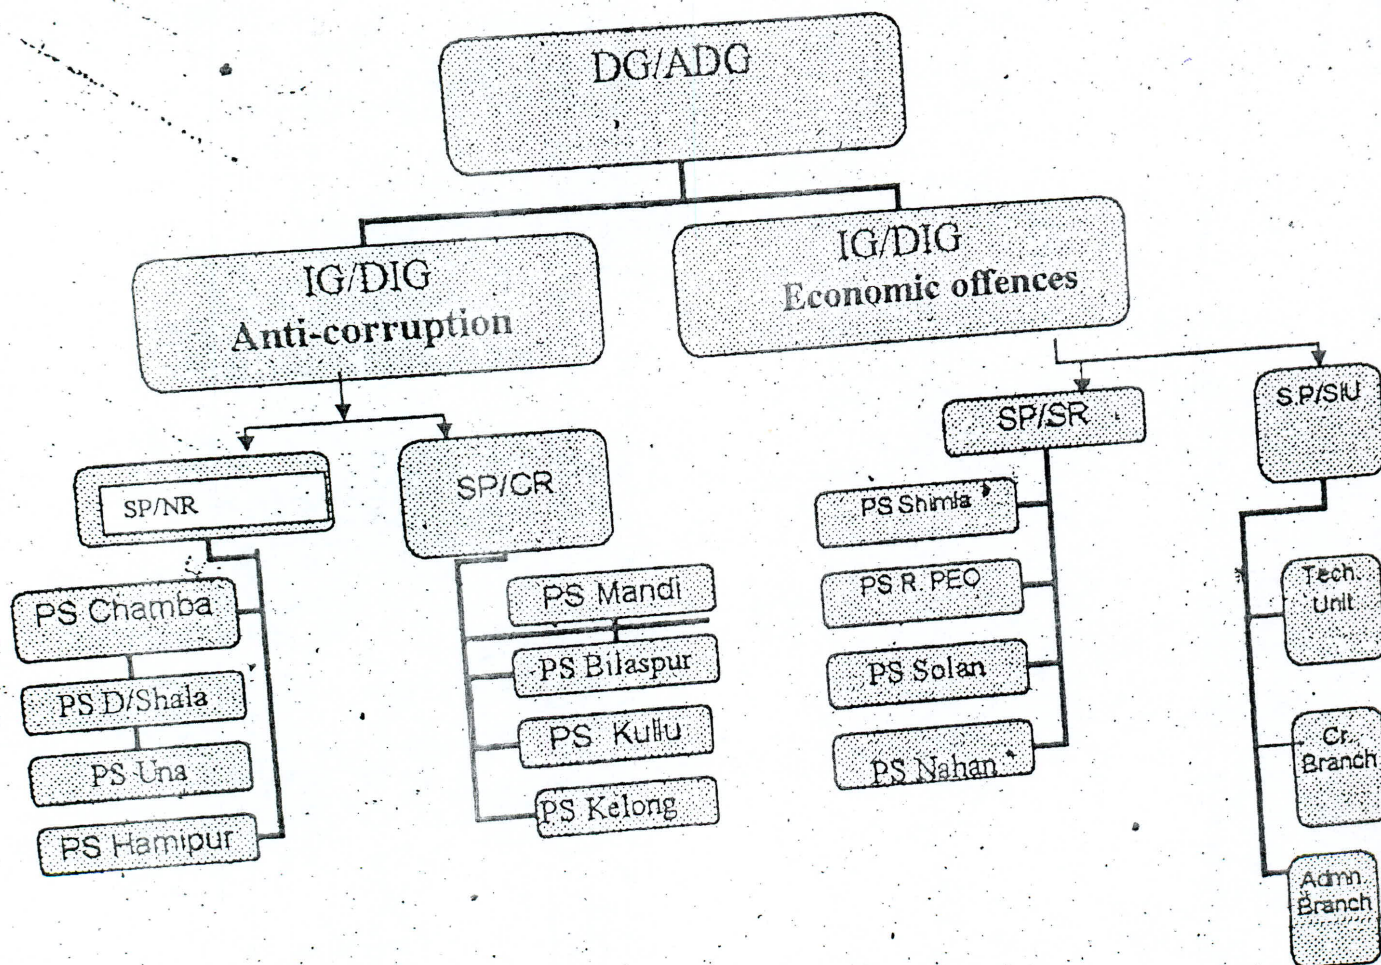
DG/ADG

IG/DIG
Anti-corruption

IG/DIG
Economic offences

SP/NR

SP/CR

SP/SR

S.P/SIU

PS Chamba

PS D/Shala

PS Una

PS Hamipur

PS Mandi

PS Bilaspur

PS Kullu

PS Kelong

PS Shimla

PS R. PEO

PS Solan

PS Nahan

Tech. Unit

Cr. Branch

Admn. Branch